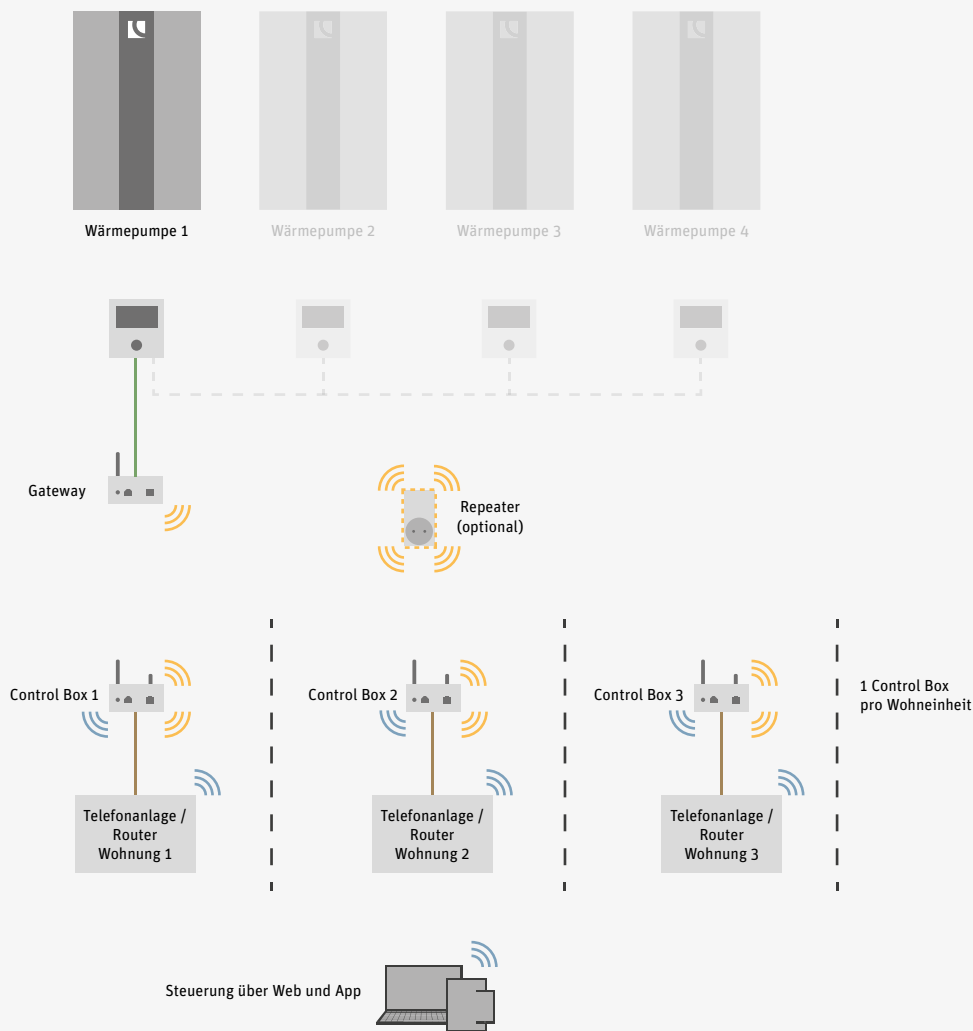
Wärmepumpe 1
Wärmepumpe 2
Wärmepumpe 3
Wärmepumpe 4

Gateway

Repeater (optional)

Control Box 1
Control Box 2
Control Box 3
1 Control Box pro Wohneinheit

Telefonanlage / Router Wohnung 1
Telefonanlage / Router Wohnung 2
Telefonanlage / Router Wohnung 3

Steuerung über Web und App